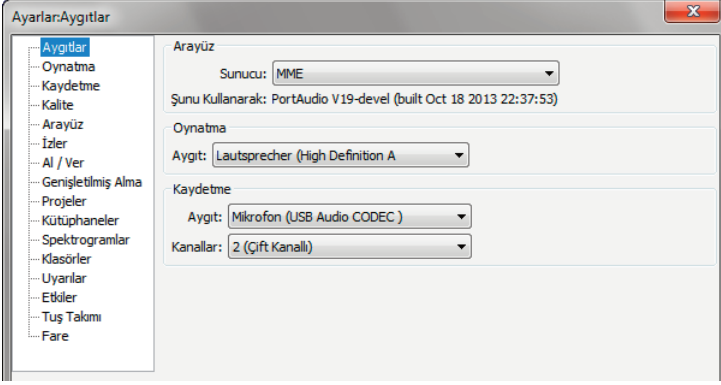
Ayarlar:Aygıtlar

Aygıtlar
Oynatma
Kaydetme
Kalite
Arayüz
İzler
Al / Ver
Genişletilmiş Alma
Projeler
Kütüphaneler
Spektrogramlar
Klasörler
Uyarılar
Etkiler
Tuş Takımı
Fare

Arayüz
Sunucu: MME
Şunu Kullanarak: PortAudio V19-devel (built Oct 18 2013 22:37:53)

Oynatma
Aygıt: Lautsprecher (High Definition A

Kaydetme
Aygıt: Mikrofon (USB Audio CODEC )
Kanallar: 2 (Çift Kanallı)